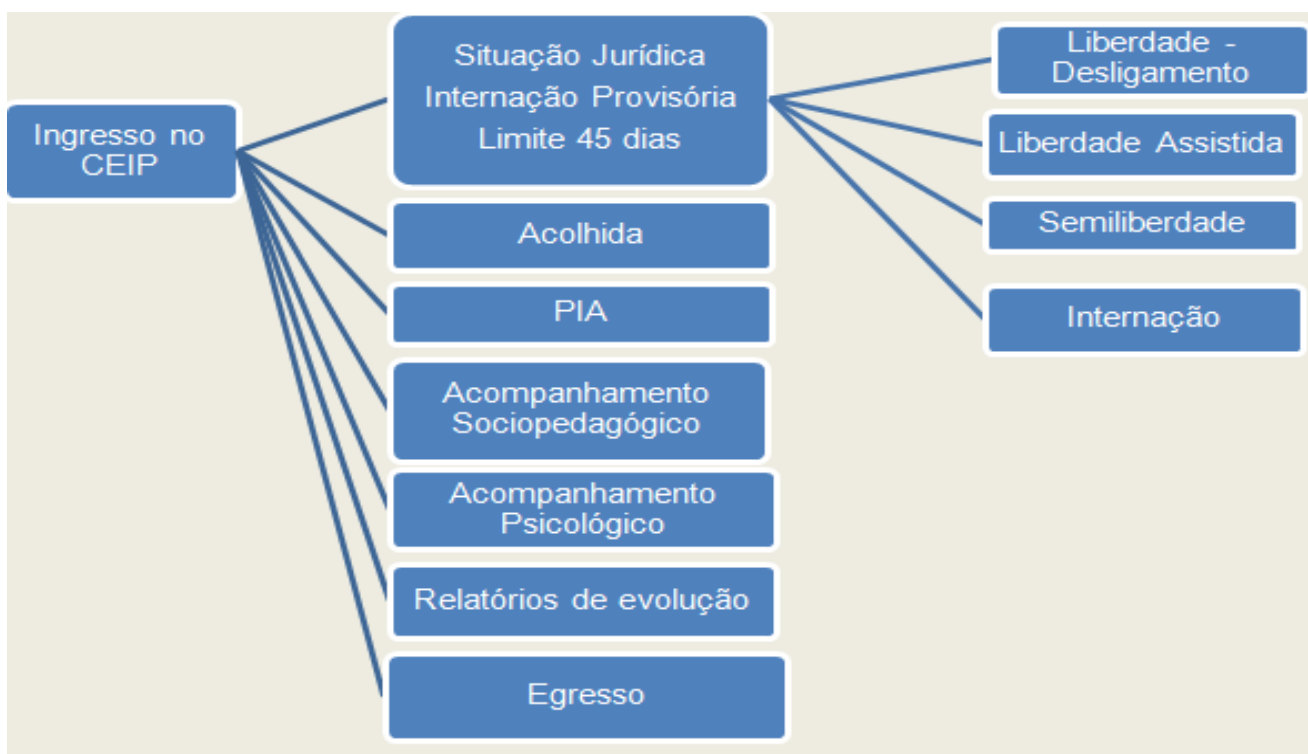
Ingresso no CEIP

Situação Jurídica
Internação Provisória
Limite 45 dias

Liberdade - Desligamento

Liberdade Assistida

Semiliberdade

Internação

Acolhida

PIA

Acompanhamento Sociopedagógico

Acompanhamento Psicológico

Relatórios de evolução

Egresso